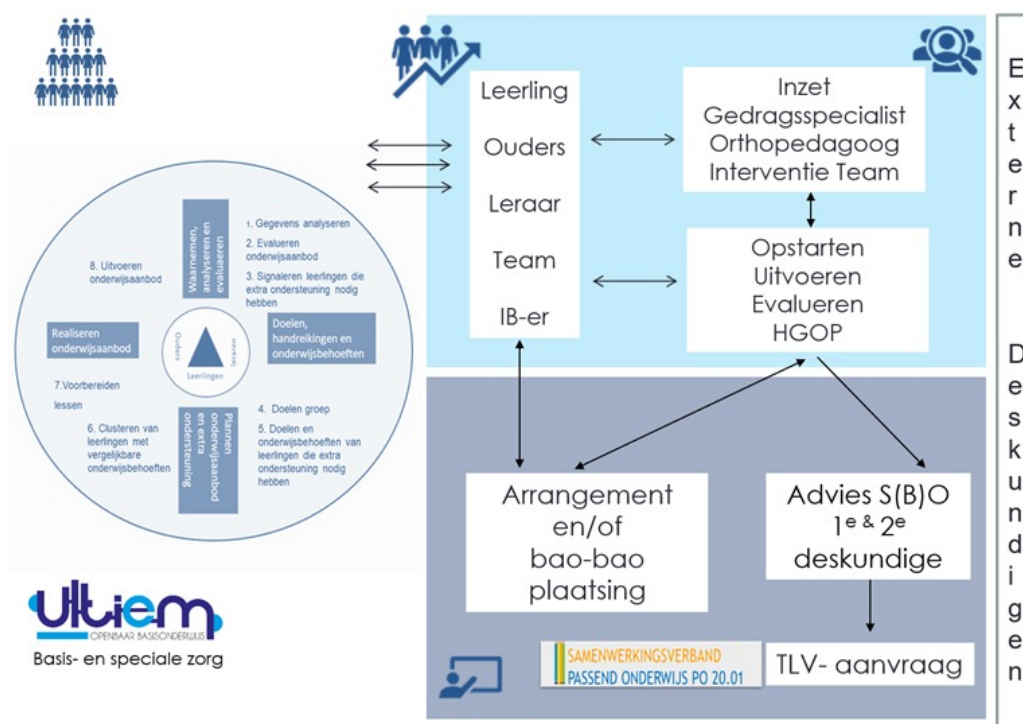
Waarnemen, analyseren en evalueren

1. Gegevens analyseren
2. Evalueren onderwijsaanbod
3. Signaleren leerlingen die extra ondersteuning nodig hebben

8. Uitvoeren onderwijsaanbod

Realiseren onderwijsaanbod

Ouders
Leerlingen
Leraren

Doelen, handreikingen en onderwijsbehoeften

7.Voorbereiden lessen

6. Clusteren van leerlingen met vergelijkbare onderwijsbehoeften

Plannen onderwijsaanbod en extra ondersteuning

4. Doelen groep
5. Doelen en onderwijsbehoeften van leerlingen die extra ondersteuning nodig hebben

Ultiem
OPENBAAR BASISONDERWIJS
Basis- en speciale zorg

Leerling
Ouders
Leraar
Team
IB-er

Inzet
Gedragsspecialist
Orthopedagoog
Interventie Team

Opstarten
Uitvoeren
Evalueren
HGOP

Arrangement en/of bao-bao plaatsing

Advies S(B)O
$1^{e}$ & $2^{e}$
deskundige

SAMENWERKINGSVERBAND
PASSEND ONDERWIJS PO 20.01

TLV- aanvraag

E
x
t
e
r
n
e

D
e
s
k
u
n
d
i
g
e
n